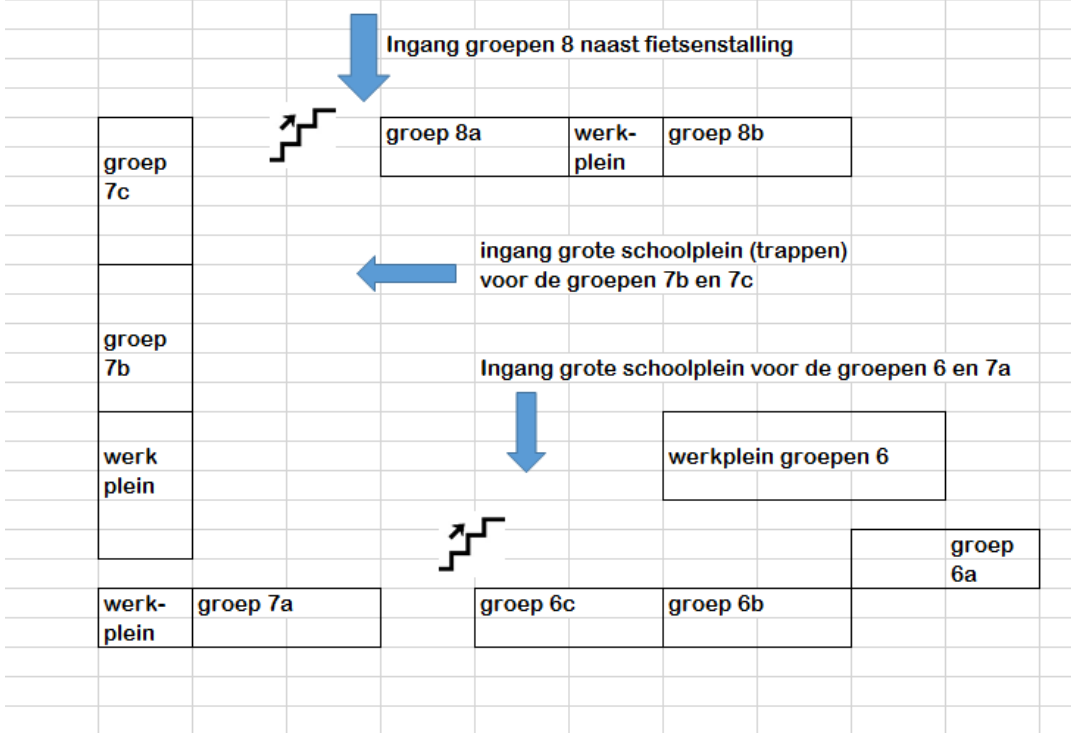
Ingang groepen 8 naast fietsenstalling

groep 8a

werkplein

groep 8b

groep 7c

ingang grote schoolplein (trappen) voor de groepen 7b en 7c

groep 7b

Ingang grote schoolplein voor de groepen 6 en 7a

werk plein

werkplein groepen 6

groep 6a

werkplein

groep 7a

groep 6c

groep 6b